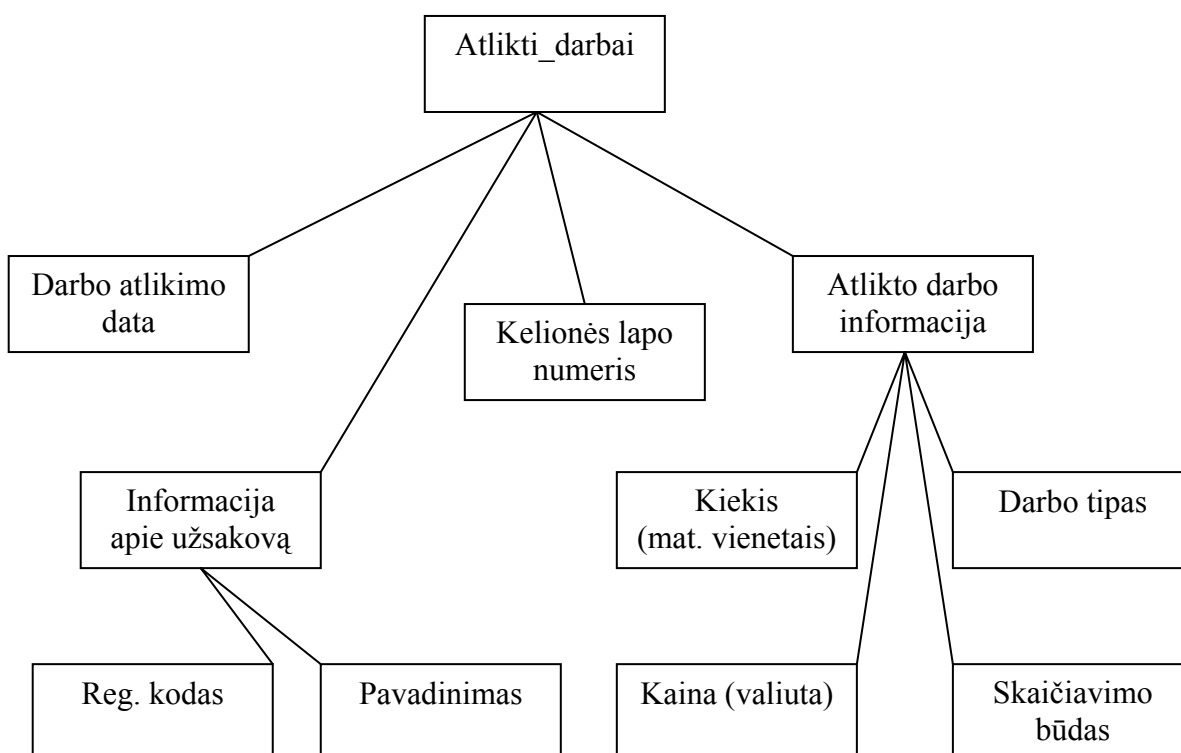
Atlikti_darbai

Darbo atlikimo data

Kelionės lapo numeris

Atlikto darbo informacija

Informacija apie užsakovą

Kiekis (mat. vienetais)

Darbo tipas

Reg. kodas

Pavadinimas

Kaina (valiuta)

Skaičiavimo būdas